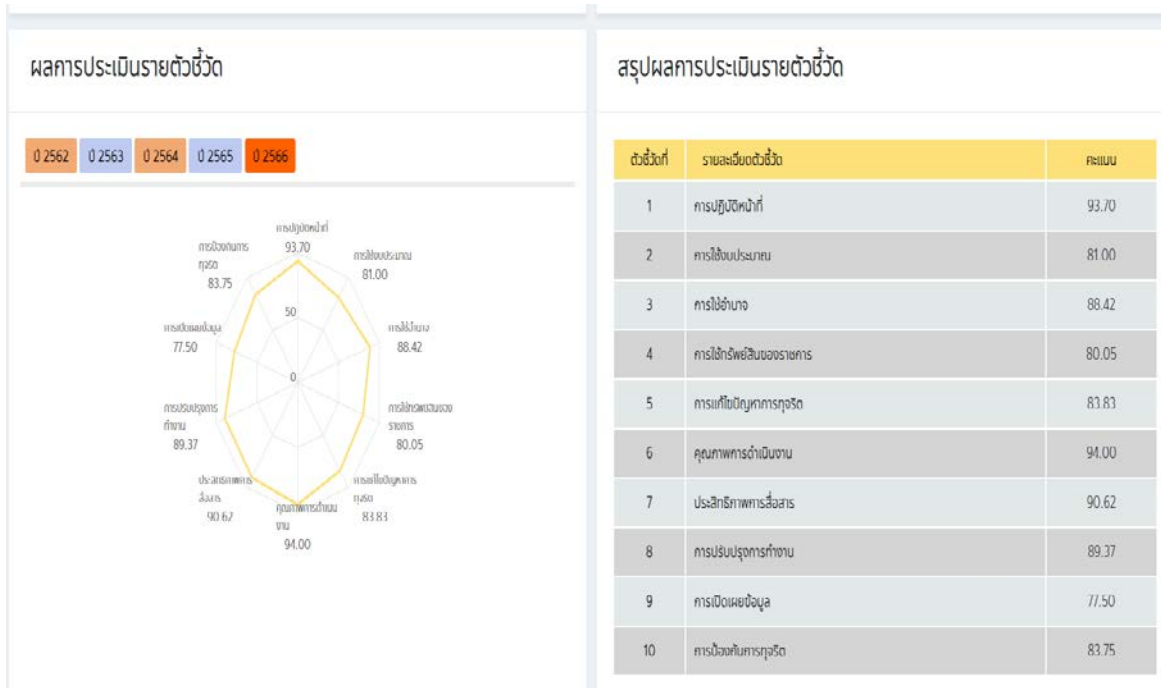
ผลการประเมินรายตัวชี้วัด

0 2562 | 0 2563 | 0 2564 | 0 2565 | 0 2566

การปฏิบัติหน้าที่ 93.70
การใช้งบประมาณ 81.00
การใช้อำนาจ 88.42
การใช้ทรัพย์สินของราชการ 80.05
การแก้ไขปัญหาการทุจริต 83.83
คุณภาพการดำเนินงาน 94.00
ประสิทธิภาพการสื่อสาร 90.62
การปรับปรุงการทำงาน 89.37
การเปิดเผยข้อมูล 77.50
การป้องกันการทุจริต 83.75
50
0

สรุปผลการประเมินรายตัวชี้วัด

| ตัวชี้วัดที่ | รายละเอียดตัวชี้วัด | คะแนน |
|---|---|---|
| 1 | การปฏิบัติหน้าที่ | 93.70 |
| 2 | การใช้งบประมาณ | 81.00 |
| 3 | การใช้อำนาจ | 88.42 |
| 4 | การใช้ทรัพย์สินของราชการ | 80.05 |
| 5 | การแก้ไขปัญหาการทุจริต | 83.83 |
| 6 | คุณภาพการดำเนินงาน | 94.00 |
| 7 | ประสิทธิภาพการสื่อสาร | 90.62 |
| 8 | การปรับปรุงการทำงาน | 89.37 |
| 9 | การเปิดเผยข้อมูล | 77.50 |
| 10 | การป้องกันการทุจริต | 83.75 |